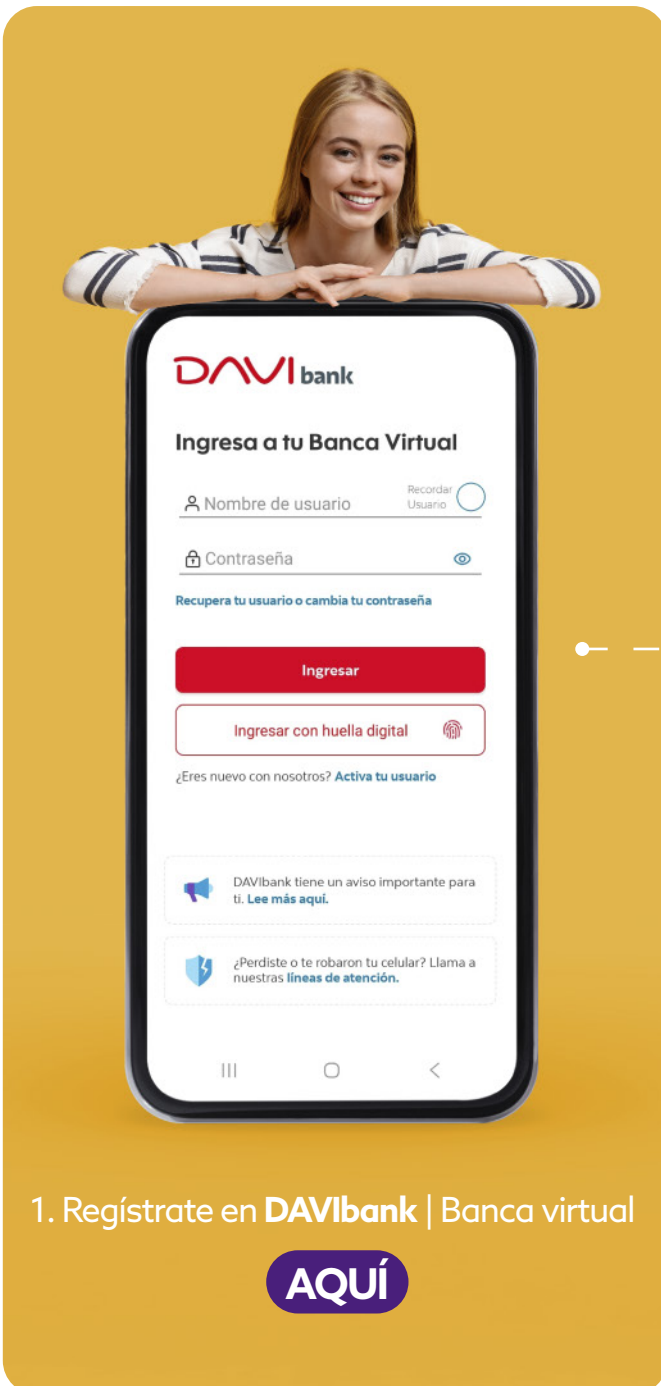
DAVI bank

Ingresa a tu Banca Virtual

Nombre de usuario

Recordar Usuario

Contraseña

Recupera tu usuario o cambia tu contraseña

Ingresar

Ingresar con huella digital

¿Eres nuevo con nosotros? Activa tu usuario

DAVIbank tiene un aviso importante para ti. Lee más aquí.

¿Perdiste o te robaron tu celular? Llama a nuestras líneas de atención.

1. Regístrate en DAVIbank | Banca virtual

AQUÍ